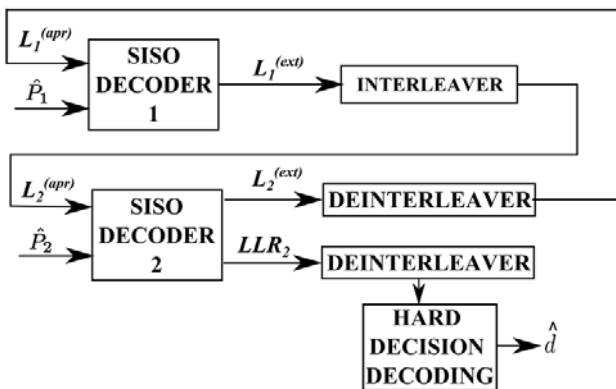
$L_1^{(apr)}$

$\hat{P}_1$

SISO DECODER 1

$L_1^{(ext)}$

INTERLEAVER

$L_2^{(apr)}$

$\hat{P}_2$

SISO DECODER 2

$L_2^{(ext)}$

DEINTERLEAVER

$LLR_2$

DEINTERLEAVER

HARD DECISION DECODING

$\hat{d}$